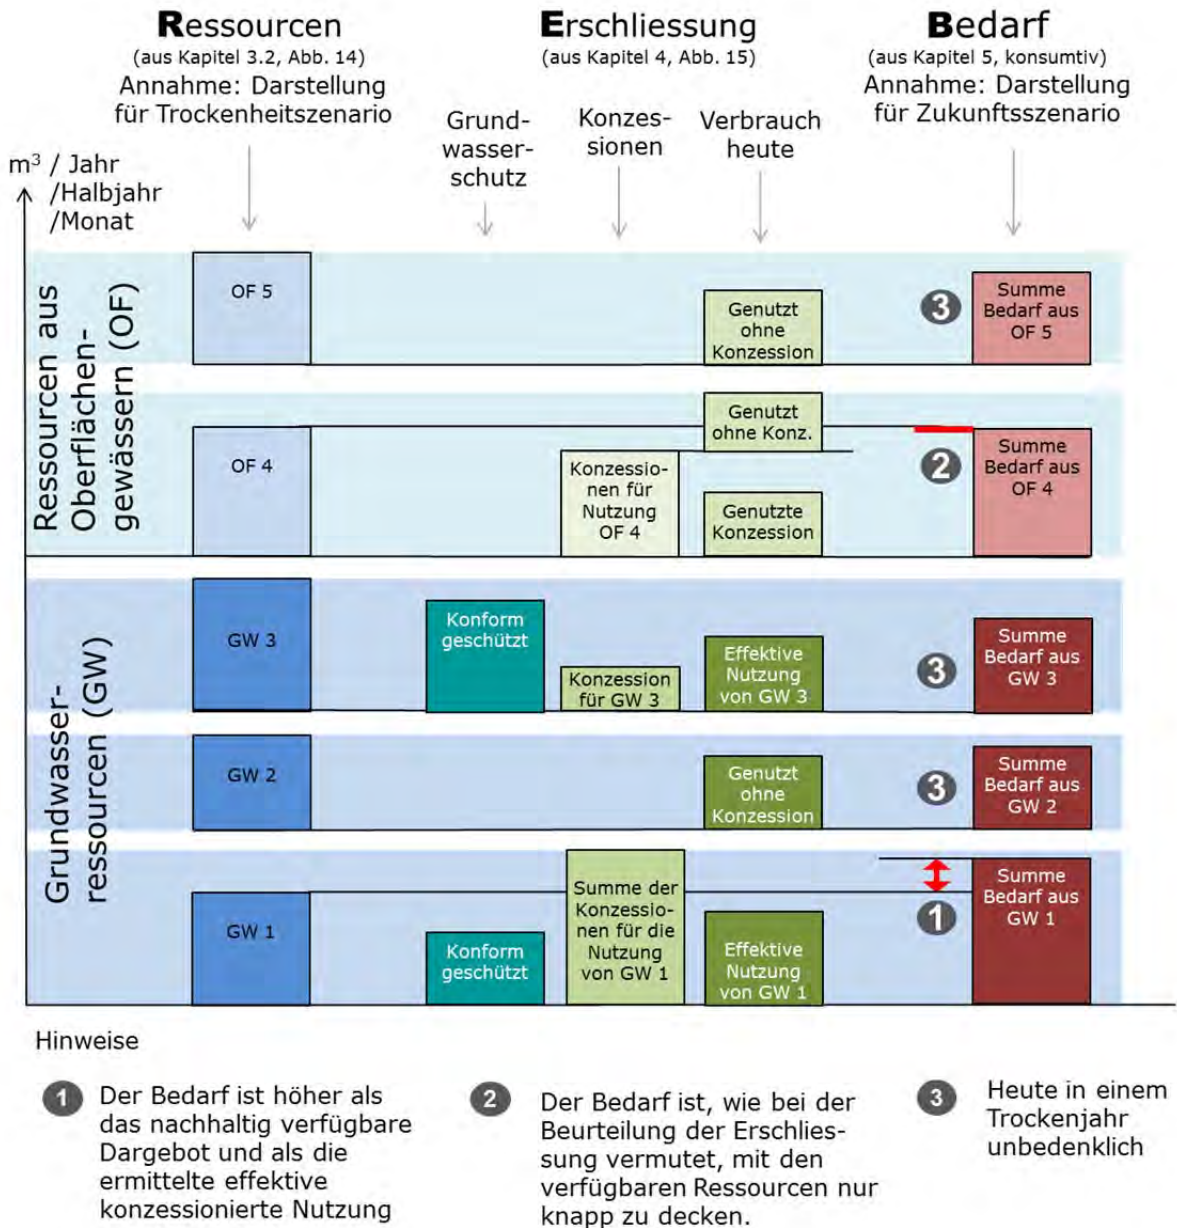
Ressourcen
(aus Kapitel 3.2, Abb. 14)
Annahme: Darstellung für Trockenheitszenario

Erschliessung
(aus Kapitel 4, Abb. 15)

Bedarf
(aus Kapitel 5, konsumtiv)
Annahme: Darstellung für Zukunftsszenario

Grundwasserschutz

Konzessionen

Verbrauch heute

m³ / Jahr /Halbjahr /Monat

Ressourcen aus Oberflächengewässern (OF)

OF 5

Genutzt ohne Konzession

3

Summe Bedarf aus OF 5

OF 4

Genutzt ohne Konz.

Konzessionen für Nutzung OF 4

Genutzte Konzession

2

Summe Bedarf aus OF 4

Grundwasserressourcen (GW)

GW 3

Konform geschützt

Konzession für GW 3

Effektive Nutzung von GW 3

3

Summe Bedarf aus GW 3

GW 2

Genutzt ohne Konzession

3

Summe Bedarf aus GW 2

GW 1

Konform geschützt

Summe der Konzessionen für die Nutzung von GW 1

Effektive Nutzung von GW 1

1

Summe Bedarf aus GW 1

Hinweise

1 Der Bedarf ist höher als das nachhaltig verfügbare Dargebot und als die ermittelte effektive konzessionierte Nutzung

2 Der Bedarf ist, wie bei der Beurteilung der Erschliessung vermutet, mit den verfügbaren Ressourcen nur knapp zu decken.

3 Heute in einem Trockenjahr unbedenklich